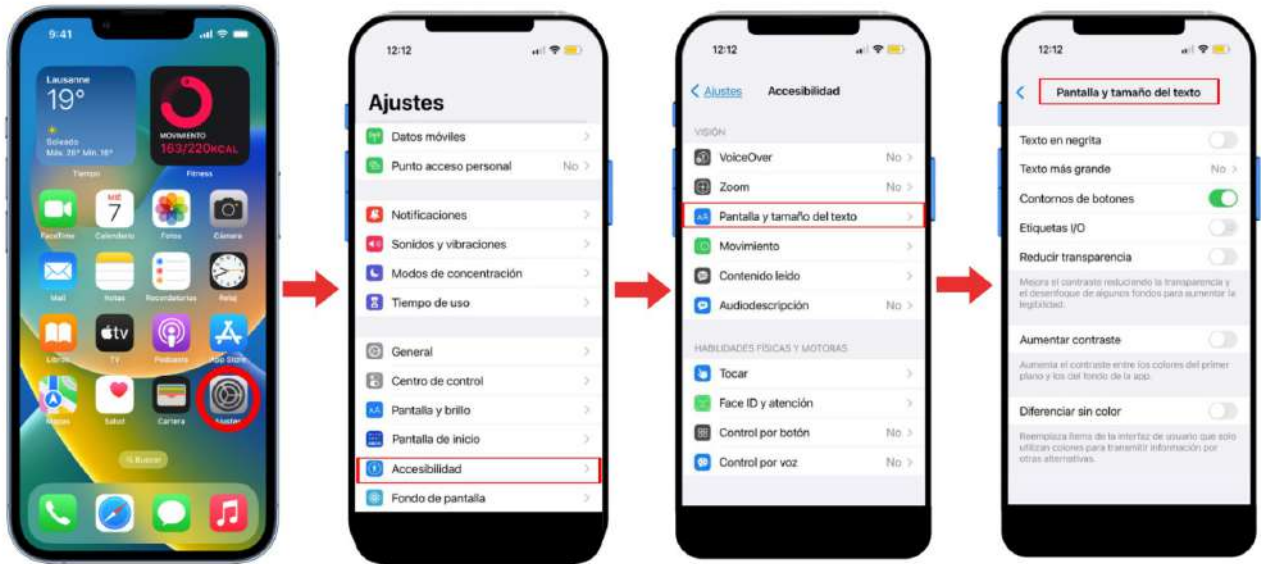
9:41

Lausanne
19°
Soleado
Máx. 25° Mín. 16°
Tiempo

MOVIMIENTO
163/220KCAL
Fitness

FaceTime
MIÉ
7
Calendario
Fotos
Cámara
Mail
Notas
Recordatorios
Reloj
Libros
TV
Podcasts
App Store
Mapas
Salud
Cartera
Ajustes

Buscar

12:12

Ajustes

Datos móviles
Punto acceso personal No
Notificaciones
Sonidos y vibraciones
Modos de concentración
Tiempo de uso
General
Centro de control
Pantalla y brillo
Pantalla de inicio
Accesibilidad
Fondo de pantalla

12:12

Ajustes Accesibilidad

VISIÓN
VoiceOver No
Zoom No
Pantalla y tamaño del texto
Movimiento
Contenido leído
Audiodescripción No

HABILIDADES FÍSICAS Y MOTORAS
Tocar
Face ID y atención
Control por botón No
Control por voz No

12:12

Pantalla y tamaño del texto

Texto en negrita
Texto más grande No
Contornos de botones
Etiquetas I/O
Reducir transparencia
Mejora el contraste reduciendo la transparencia y el desenfoque de algunos fondos para aumentar la legibilidad.
Aumentar contraste
Aumenta el contraste entre los colores del primer plano y los del fondo de la app.
Diferenciar sin color
Reemplaza ítems de la interfaz de usuario que solo utilizan colores para transmitir información por otras alternativas.